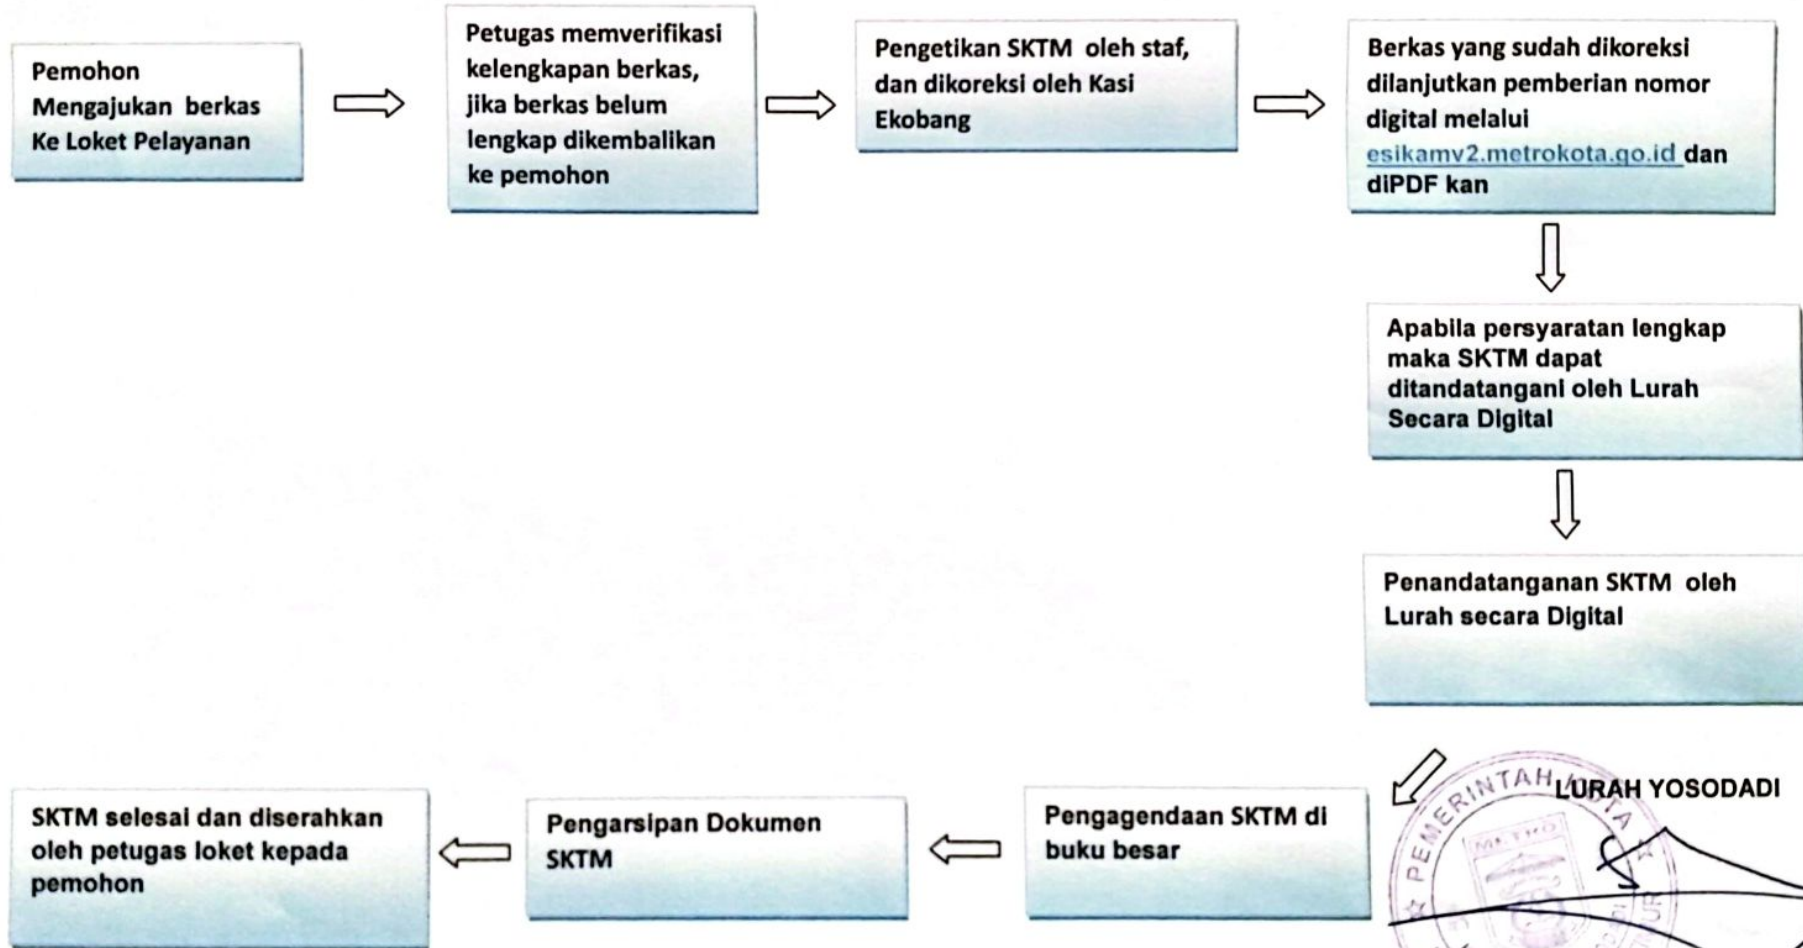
Pemohon Mengajukan berkas Ke Loket Pelayanan

Petugas memverifikasi kelengkapan berkas, jika berkas belum lengkap dikembalikan ke pemohon

Pengetikan SKTM oleh staf, dan dikoreksi oleh Kasi Ekobang

Berkas yang sudah dikoreksi dilanjutkan pemberian nomor digital melalui esikamv2.metrokota.go.id dan diPDF kan

Apabila persyaratan lengkap maka SKTM dapat ditandatangani oleh Lurah Secara Digital

Penandatanganan SKTM oleh Lurah secara Digital

LURAH YOSODADI

PEMERINTAH KOTA METRO

Pengagendaan SKTM di buku besar

Pengarsipan Dokumen SKTM

SKTM selesai dan diserahkan oleh petugas loket kepada pemohon